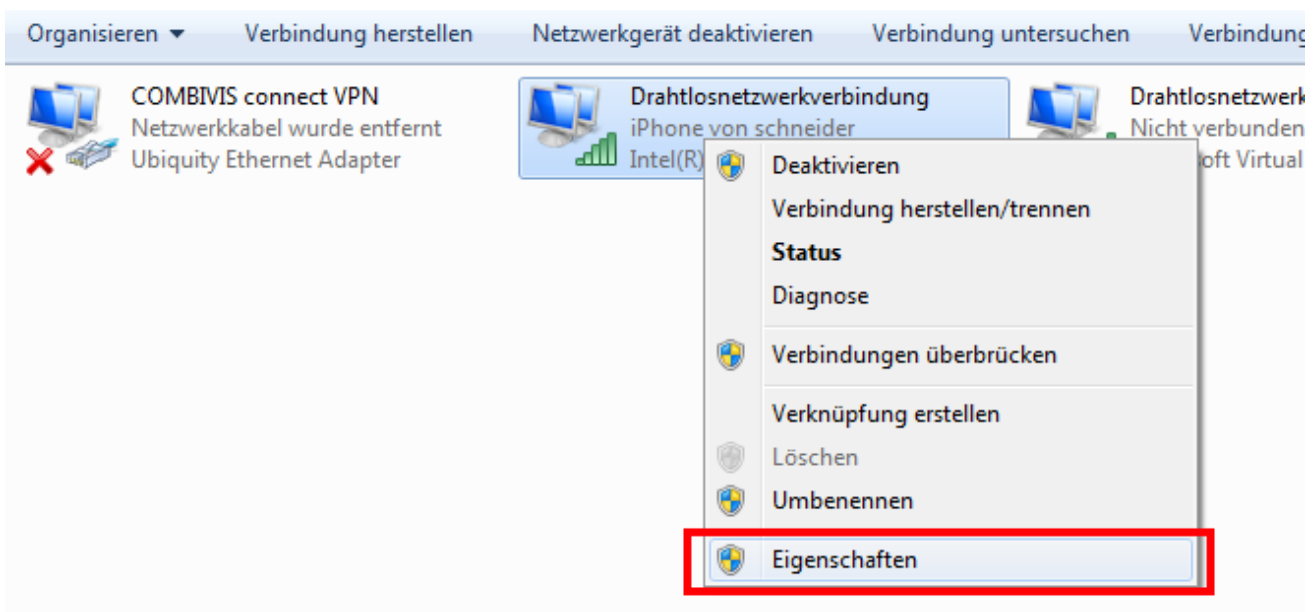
Organisieren ▾ Verbindung herstellen Netzwerkgerät deaktivieren Verbindung untersuchen Verbindung

COMBIVIS connect VPN
Netzwerkkabel wurde entfernt
Ubiquity Ethernet Adapter

Drahtlosnetzwerkverbindung
iPhone von schneider
Intel(R)

Drahtlosnetzwerk
Nicht verbunden
oft Virtual

Deaktivieren
Verbindung herstellen/trennen
Status
Diagnose
Verbindungen überbrücken
Verknüpfung erstellen
Löschen
Umbenennen
Eigenschaften